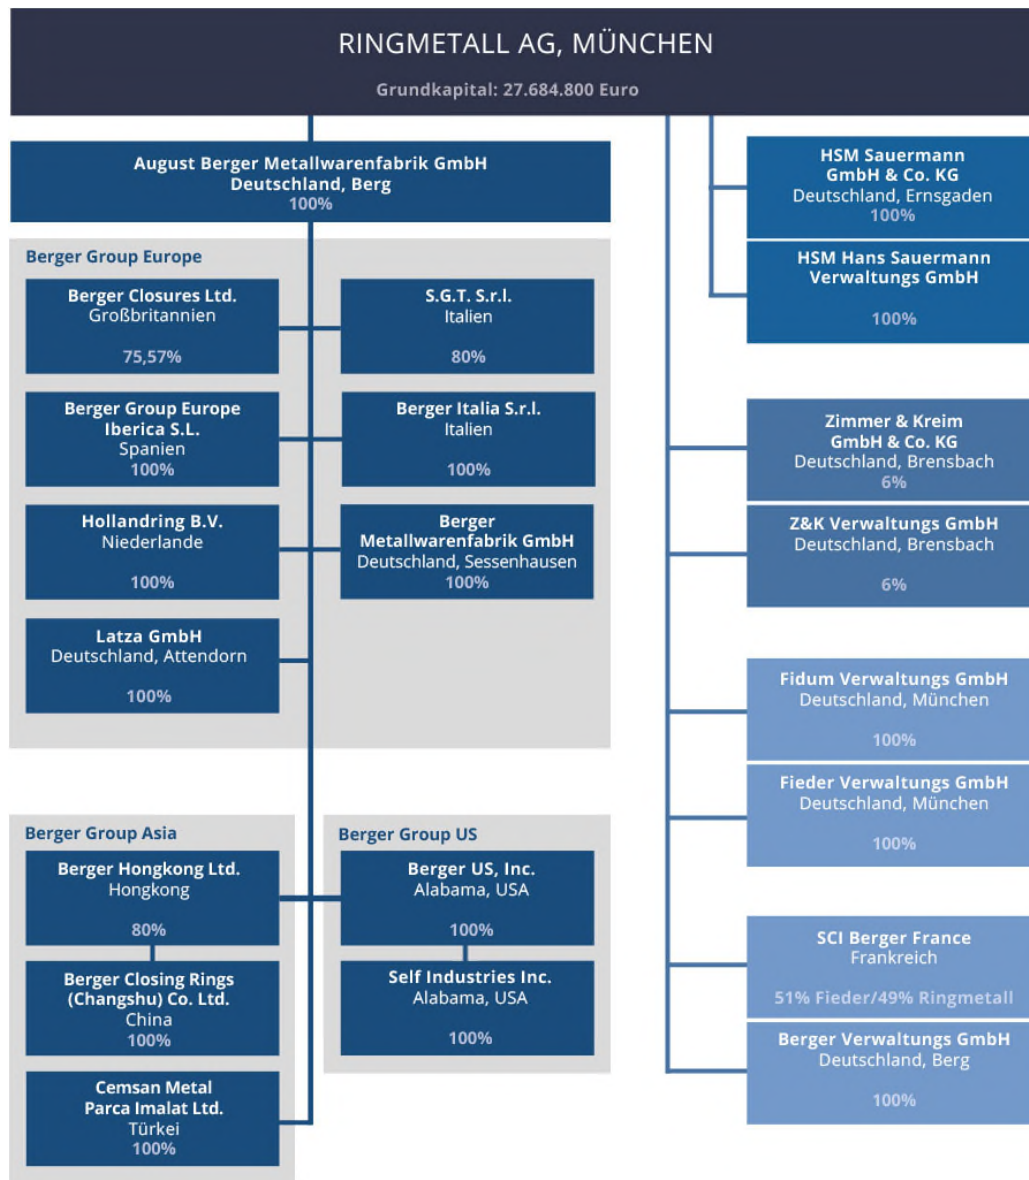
RINGMETALL AG, MÜNCHEN

Grundkapital: 27.684.800 Euro

August Berger Metallwarenfabrik GmbH
Deutschland, Berg
100%

Berger Group Europe

Berger Closures Ltd.
Großbritannien
75,57%

S.G.T. S.r.l.
Italien
80%

Berger Group Europe Iberica S.L.
Spanien
100%

Berger Italia S.r.l.
Italien
100%

Hollandring B.V.
Niederlande
100%

Berger Metallwarenfabrik GmbH
Deutschland, Sessenhausen
100%

Latza GmbH
Deutschland, Attendorn
100%

Berger Group Asia

Berger Hongkong Ltd.
Hongkong
80%

Berger Closing Rings (Changshu) Co. Ltd.
China
100%

Cemsan Metal Parca Imalat Ltd.
Türkei
100%

Berger Group US

Berger US, Inc.
Alabama, USA
100%

Self Industries Inc.
Alabama, USA
100%

HSM Sauermann GmbH & Co. KG
Deutschland, Ernsgaden
100%

HSM Hans Sauermann Verwaltungs GmbH
100%

Zimmer & Kreim GmbH & Co. KG
Deutschland, Brensbach
6%

Z&K Verwaltungs GmbH
Deutschland, Brensbach
6%

Fidum Verwaltungs GmbH
Deutschland, München
100%

Fieder Verwaltungs GmbH
Deutschland, München
100%

SCI Berger France
Frankreich
51% Fieder/49% Ringmetall

Berger Verwaltungs GmbH
Deutschland, Berg
100%